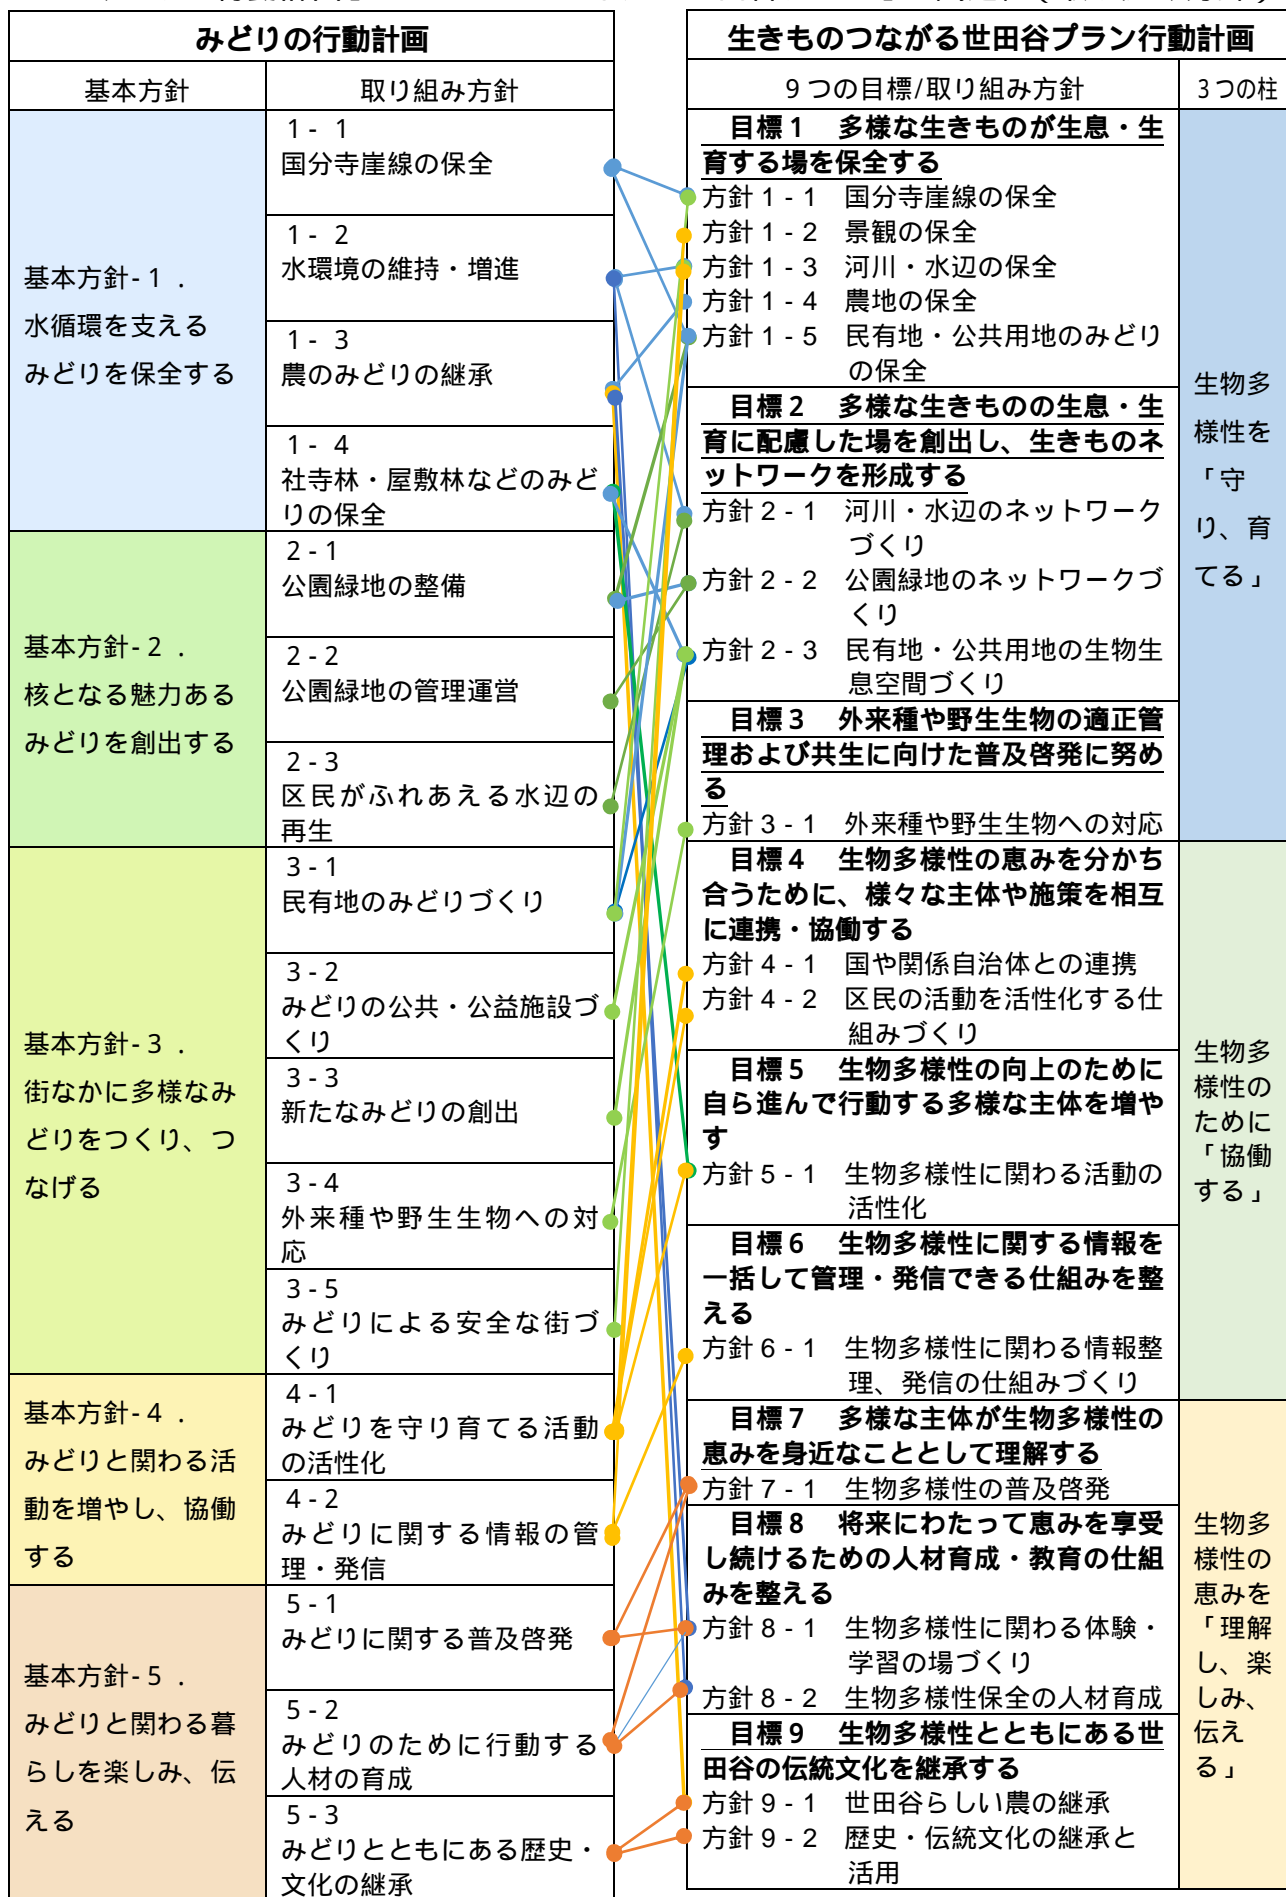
みどりの行動計画

| 基本方針 | 取り組み方針 |
|---|---|
| 基本方針-１．水循環を支えるみどりを保全する | １-１ 国分寺崖線の保全 |
| | １-２ 水環境の維持・増進 |
| | １-３ 農のみどりの継承 |
| | １-４ 社寺林・屋敷林などのみどりの保全 |
| 基本方針-２．核となる魅力あるみどりを創出する | 2-1 公園緑地の整備 |
| | 2-2 公園緑地の管理運営 |
| | 2-3 区民がふれあえる水辺の再生 |
| 基本方針-３．街なかに多様なみどりをつくり、つなげる | 3-1 民有地のみどりづくり |
| | 3-2 みどりの公共・公益施設づくり |
| | 3-3 新たなみどりの創出 |
| | 3-4 外来種や野生生物への対応 |
| | 3-5 みどりによる安全な街づくり |
| 基本方針-４．みどりと関わる活動を増やし、協働する | 4-1 みどりを守り育てる活動の活性化 |
| | 4-2 みどりに関する情報の管理・発信 |
| 基本方針-５．みどりと関わる暮らしを楽しみ、伝える | 5-1 みどりに関する普及啓発 |
| | 5-2 みどりのために行動する人材の育成 |
| | 5-3 みどりとともにある歴史・文化の継承 |

生きものつながる世田谷プラン行動計画

| ９つの目標/取り組み方針 | ３つの柱 |
|---|---|
| 目標１ 多様な生きものが生息・生育する場を保全する<br>方針１-１ 国分寺崖線の保全<br>方針１-２ 景観の保全<br>方針１-３ 河川・水辺の保全<br>方針１-４ 農地の保全<br>方針１-５ 民有地・公共用地のみどりの保全 | 生物多様性を「守り、育てる」 |
| 目標２ 多様な生きものの生息・生育に配慮した場を創出し、生きものネットワークを形成する<br>方針２-１ 河川・水辺のネットワークづくり<br>方針２-２ 公園緑地のネットワークづくり<br>方針２-３ 民有地・公共用地の生物生息空間づくり | |
| 目標３ 外来種や野生生物の適正管理および共生に向けた普及啓発に努める<br>方針３-１ 外来種や野生生物への対応 | |
| 目標４ 生物多様性の恵みを分かち合うために、様々な主体や施策を相互に連携・協働する<br>方針４-１ 国や関係自治体との連携<br>方針４-２ 区民の活動を活性化する仕組みづくり | 生物多様性のために「協働する」 |
| 目標５ 生物多様性の向上のために自ら進んで行動する多様な主体を増やす<br>方針５-１ 生物多様性に関わる活動の活性化 | |
| 目標６ 生物多様性に関する情報を一括して管理・発信できる仕組みを整える<br>方針６-１ 生物多様性に関わる情報整理、発信の仕組みづくり | |
| 目標７ 多様な主体が生物多様性の恵みを身近なこととして理解する<br>方針７-１ 生物多様性の普及啓発 | 生物多様性の恵みを「理解し、楽しみ、伝える」 |
| 目標８ 将来にわたって恵みを享受し続けるための人材育成・教育の仕組みを整える<br>方針８-１ 生物多様性に関わる体験・学習の場づくり<br>方針８-２ 生物多様性保全の人材育成 | |
| 目標９ 生物多様性とともにある世田谷の伝統文化を継承する<br>方針９-１ 世田谷らしい農の継承<br>方針９-２ 歴史・伝統文化の継承と活用 | |